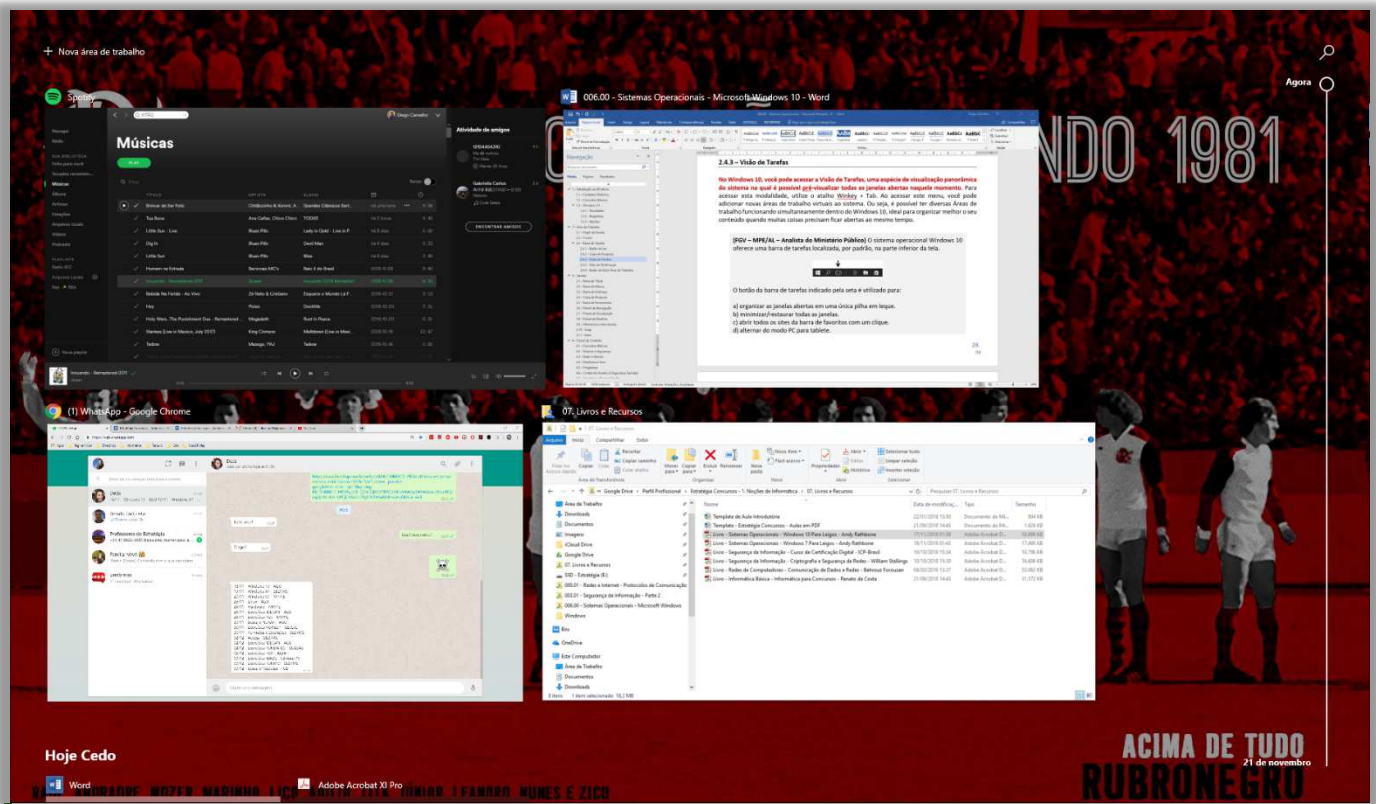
+ Nova área de trabalho

Agora

Spotify

Músicas

006.00 - Sistemas Operacionais - Microsoft Windows 10 - Word

2.4.3 – Visão de Tarefas

No Windows 10, você pode acessar a Visão de Tarefas, uma espécie de visualização panorâmica do sistema na qual é possível pré-visualizar todas as janelas abertas naquele momento. Para acessar esta modalidade, utilize o atalho Winkey + Tab. Ao acessar este menu, você pode adicionar novas áreas de trabalho virtuais ao sistema. Ou seja, é possível ter diversas Áreas de trabalho funcionando simultaneamente dentro do Windows 10, ideal para organizar melhor o seu conteúdo quando muitas coisas precisam ficar abertas ao mesmo tempo.

(FGV – MPE/AL – Analista do Ministério Público) O sistema operacional Windows 10 oferece uma barra de tarefas localizada, por padrão, na parte inferior da tela.

O botão da barra de tarefas indicado pela seta é utilizado para:

a) organizar as janelas abertas em uma única pilha em leque.
b) minimizar/restaurar todas as janelas.
c) abrir todos os sites da barra de favoritos com um clique.
d) alternar do modo PC para tablete.

NDO 1981

(1) WhatsApp - Google Chrome

07. Livros e Recursos

Template de Aula Introdutória
Template - Estratégia Concursos - Aulas em PDF
Livro - Sistemas Operacionais - Windows 10 Para Leigos - Andy Rathbone
Livro - Sistemas Operacionais - Windows 7 Para Leigos - Andy Rathbone
Livro - Segurança da Informação - Curso de Certificação Digital - SCP-Brasil
Livro - Segurança da Informação - Criptografia e Segurança de Redes - William Stallings
Livro - Redes de Computadores - Comunicação de Dados e Redes - Behrouz Forouzan
Livro - Informática Básica - Informática para Concursos - Renato da Costa

Hoje Cedo

Word

Adobe Acrobat XI Pro

ACIMA DE TUDO
RUBRONEGRO

21 de novembro